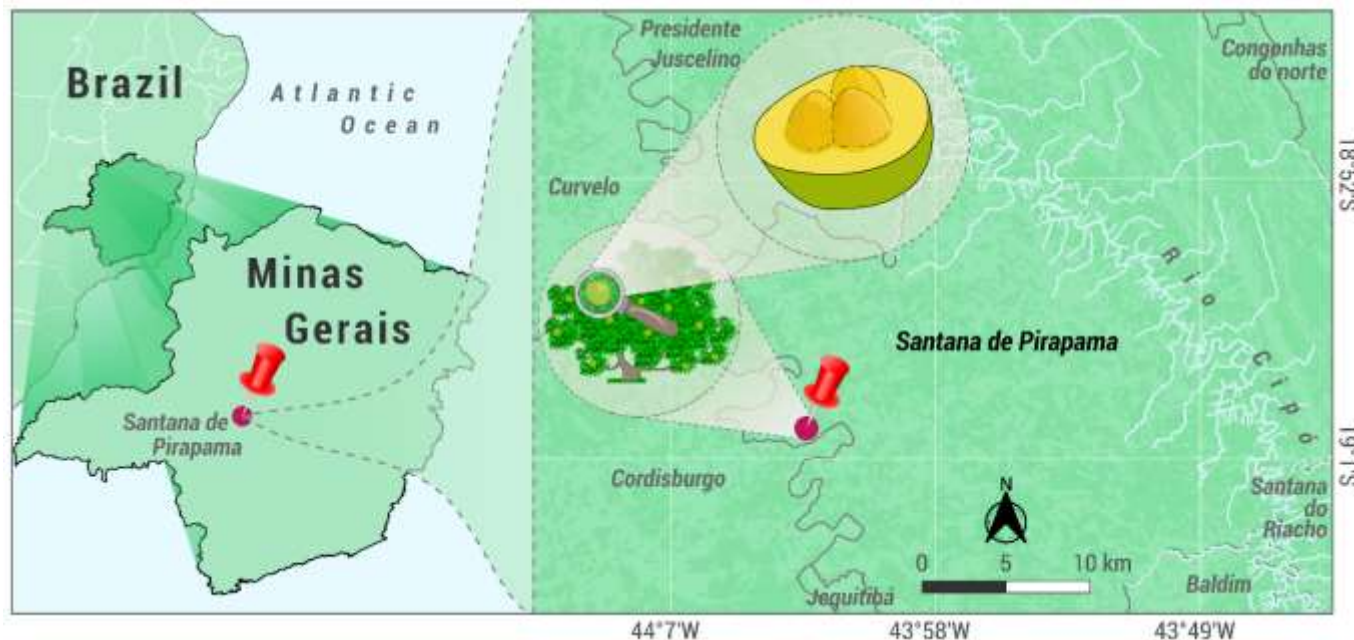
Brazil

Atlantic Ocean

Minas Gerais

Santana de Pirapama

Presidente Juscelino

Congonhas do norte

18°52'S

Curvelo

Rio Cipó

Santana de Pirapama

19°1'S

Cordisburgo

N

Santana do Riacho

0 5 10 km

Baldim

Jequitibá

44°7'W

43°58'W

43°49'W